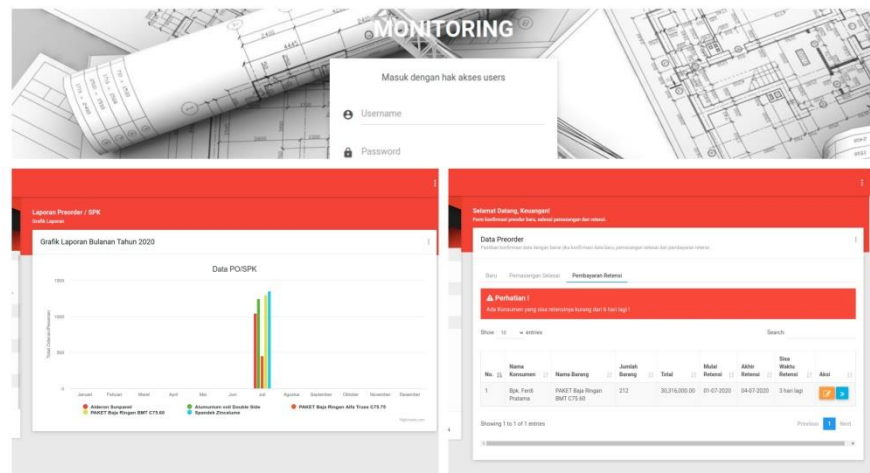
MONITORING

Masuk dengan hak akses users

Username

Password

Laporan Preorder / SPK

Grafik Laporan

Grafik Laporan Bulanan Tahun 2020

Data PO/SPK

1500

1000

500

0

Total Order/Pesanan

Januari Februari Maret April Mei Juni Juli Agustus September Oktober November Desember

Alderon Sunpanel
PAKET Baja Ringan BMT C75.65
Aluminium coil Double Side
Spandek Zincalume
PAKET Baja Ringan Alfa Truss C75.75

Highcharts.com

Selamat Datang, Keuangan!

Form konfirmasi preorder baru, selesai pemasangan dan retensi.

Data Preorder

Baru | Pemasangan Selesai | Pembayaran Retensi

⚠ Perhatian !

Ada Konsumen yang sisa retensinya kurang dari 6 hari lagi !

Show 10 entries

Search:

| No. | Nama Konsumen | Nama Barang | Jumlah Barang | Total | Mulai Retensi | Akhir Retensi | Sisa Waktu Retensi | Aksi |
|---|---|---|---|---|---|---|---|---|
| 1 | Bpk. Ferdi Pratama | PAKET Baja Ringan BMT C75.65 | 212 | 30,316,000.00 | 01-07-2020 | 04-07-2020 | 3 hari lagi | |

Showing 1 to 1 of 1 entries

Previous 1 Next